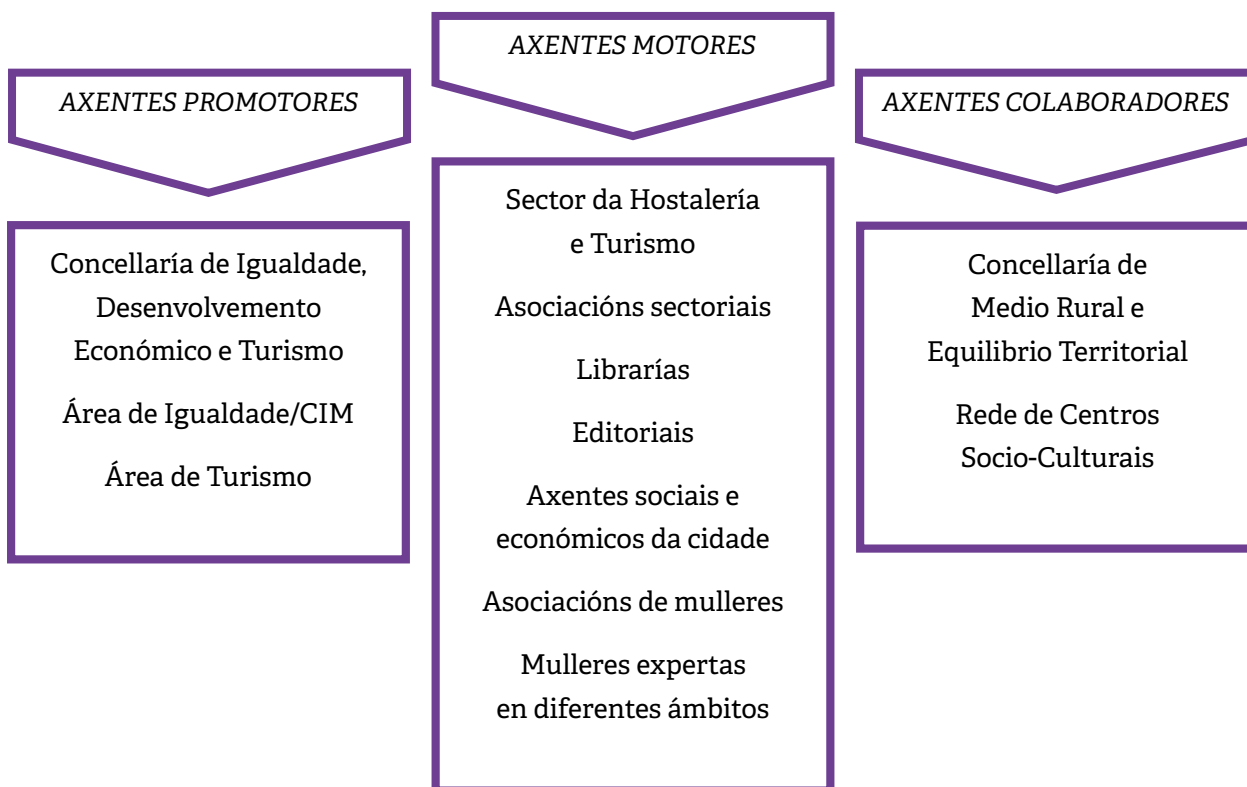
AXENTES PROMOTORES

Concellaría de Igualdade, Desenvolvemento Económico e Turismo

Área de Igualdade/CIM

Área de Turismo

AXENTES MOTORES

Sector da Hostalería e Turismo

Asociacións sectoriais

Librarías

Editoriais

Axentes sociais e económicos da cidade

Asociacións de mulleres

Mulleres expertas en diferentes ámbitos

AXENTES COLABORADORES

Concellaría de Medio Rural e Equilibrio Territorial

Rede de Centros Socio-Culturais